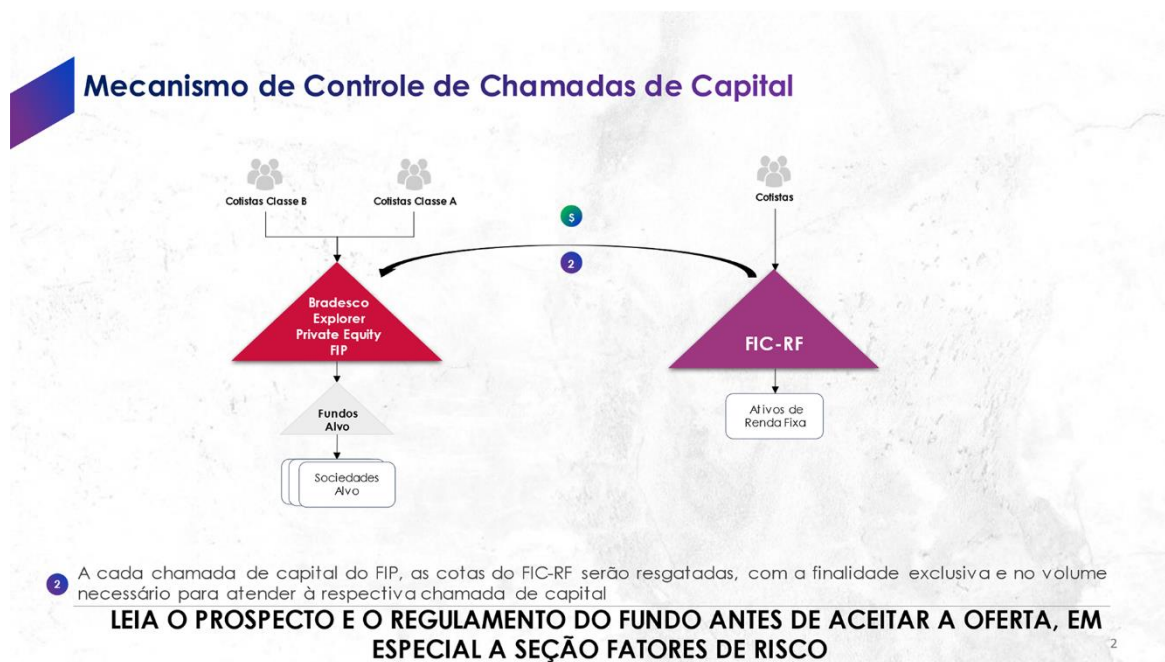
Mecanismo de Controle de Chamadas de Capital

Cotistas Classe B

Cotistas Classe A

S

Cotistas

2

Bradesco Explorer Private Equity FIP

FIC-RF

Fundos Alvo

Ativos de Renda Fixa

Sociedades Alvo

2 A cada chamada de capital do FIP, as cotas do FIC-RF serão resgatadas, com a finalidade exclusiva e no volume necessário para atender à respectiva chamada de capital

LEIA O PROSPECTO E O REGULAMENTO DO FUNDO ANTES DE ACEITAR A OFERTA, EM ESPECIAL A SEÇÃO FATORES DE RISCO

2